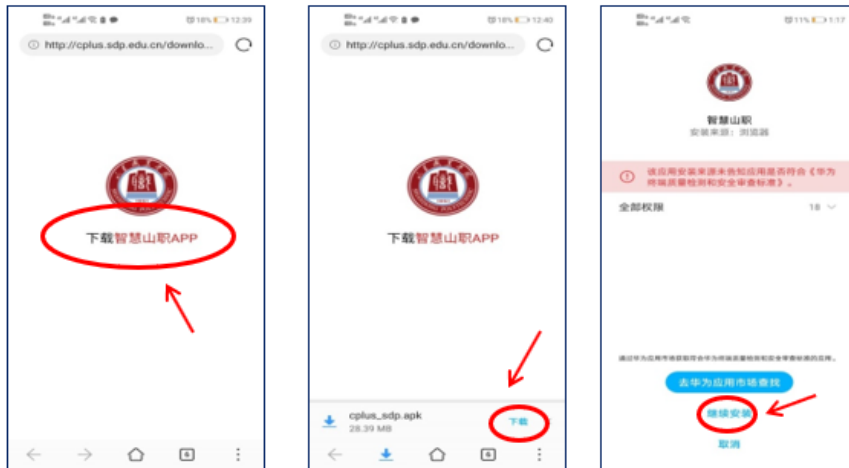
18% 12:39

http://cplus.sdp.edu.cn/downlo...

下载智慧山职APP

6

18% 12:40

http://cplus.sdp.edu.cn/downlo...

下载智慧山职APP

cplus_sdp.apk
28.39 MB

下载

6

11% 1:17

智慧山职
安装来源：浏览器

该应用安装来源未告知应用是否符合《华为终端质量检测和安全审查标准》。

全部权限 18

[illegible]

去华为应用市场查找

继续安装

取消